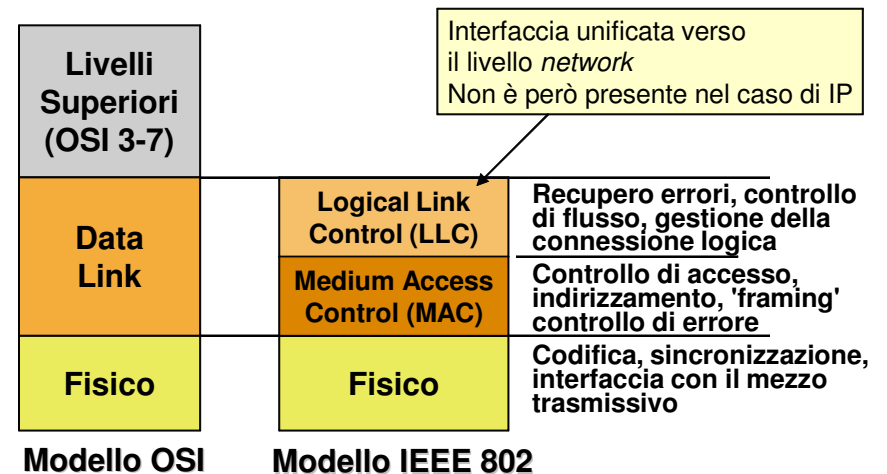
Interfaccia unificata verso il livello *network*
Non è però presente nel caso di IP

Livelli Superiori (OSI 3-7)

Data Link

Fisico

Logical Link Control (LLC)

Medium Access Control (MAC)

Fisico

Recupero errori, controllo di flusso, gestione della connessione logica

Controllo di accesso, indirizzamento, 'framing' controllo di errore

Codifica, sincronizzazione, interfaccia con il mezzo trasmissivo

Modello OSI

Modello IEEE 802